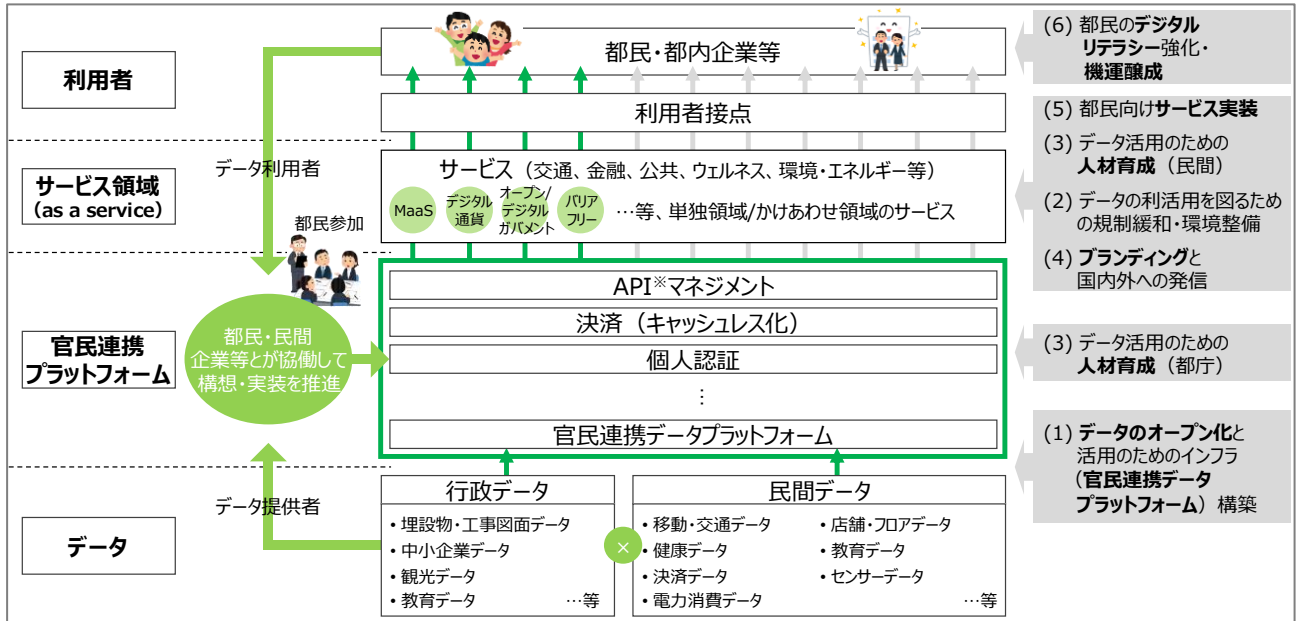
利用者

サービス領域
（as a service）

官民連携
プラットフォーム

データ

都民・都内企業等

利用者接点

データ利用者

サービス（交通、金融、公共、ウェルネス、環境・エネルギー等）

MaaS

デジタル通貨

オープン/デジタルガバメント

バリアフリー

…等、単独領域/かけあわせ領域のサービス

都民参加

都民・民間企業等とが協働して構想・実装を推進

API※マネジメント

決済（キャッシュレス化）

個人認証

⋮

官民連携データプラットフォーム

データ提供者

行政データ

• 埋設物・工事図面データ
• 中小企業データ
• 観光データ
• 教育データ …等

×

民間データ

• 移動・交通データ
• 健康データ
• 決済データ
• 電力消費データ
• 店舗・フロアデータ
• 教育データ
• センサーデータ
…等

(6) 都民のデジタルリテラシー強化・機運醸成

(5) 都民向けサービス実装

(3) データ活用のための人材育成（民間）

(2) データの利活用を図るための規制緩和・環境整備

(4) ブランディングと国内外への発信

(3) データ活用のための人材育成（都庁）

(1) データのオープン化と活用のためのインフラ（官民連携データプラットフォーム）構築